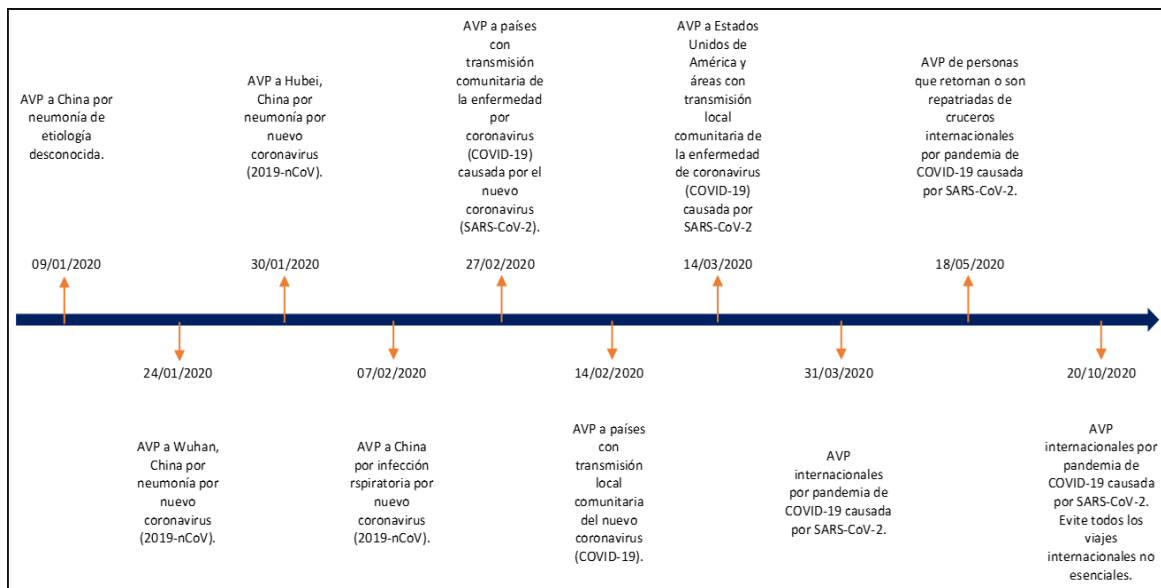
AVP a China por neumonía de etiología desconocida.

09/01/2020

AVP a Hubei, China por neumonía por nuevo coronavirus (2019-nCoV).

30/01/2020

AVP a países con transmisión comunitaria de la enfermedad por coronavirus (COVID-19) causada por el nuevo coronavirus (SARS-CoV-2).

27/02/2020

AVP a Estados Unidos de América y áreas con transmisión local comunitaria de la enfermedad de coronavirus (COVID-19) causada por SARS-CoV-2

14/03/2020

AVP de personas que retornan o son repatriadas de cruceros internacionales por pandemia de COVID-19 causada por SARS-CoV-2.

18/05/2020

24/01/2020

AVP a Wuhan, China por neumonía por nuevo coronavirus (2019-nCoV).

07/02/2020

AVP a China por infección rspiratoria por nuevo coronavirus (2019-nCoV).

14/02/2020

AVP a países con transmisión local comunitaria del nuevo coronavirus (COVID-19).

31/03/2020

AVP internacionales por pandemia de COVID-19 causada por SARS-CoV-2.

20/10/2020

AVP internacionales por pandemia de COVID-19 causada por SARS-CoV-2. Evite todos los viajes internacionales no esenciales.